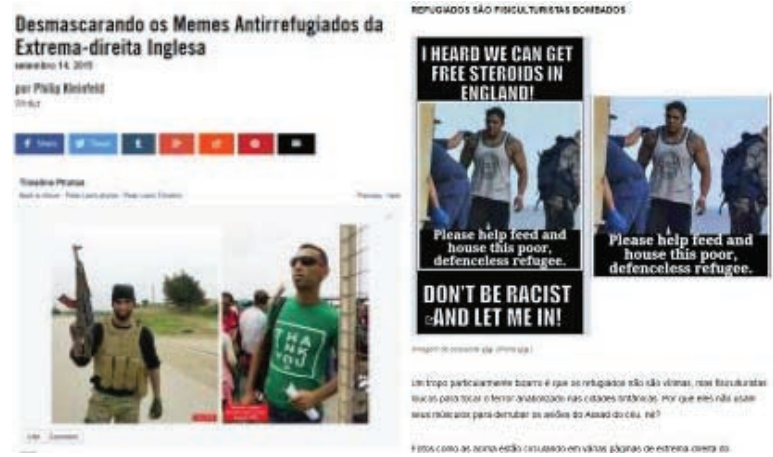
Desmascarando os Memes Antirrefugiados da Extrema-direita Inglesa
setembro 14, 2015

por Philip Kleinfeld
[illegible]

Share Tweet t g+ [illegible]

Timeline Photos
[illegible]

THANK YOU

REFUGIADOS SÃO FISICULTURISTAS BOMBADOS

I HEARD WE CAN GET FREE STEROIDS IN ENGLAND!

Please help feed and house this poor, defenceless refugee.

DON'T BE RACIST AND LET ME IN!

Please help feed and house this poor, defenceless refugee.

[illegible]

Um tropo particularmente bizarro é que os refugiados são são vítimas, mas fisiculturistas loucos para tocar o terror anabolizado nas cidades britânicas. Por que eles não usam seus músculos para derrubar os aviões do Assad do céu, né?

Fotos como as acima estão circulando em várias páginas de extrema direita do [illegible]